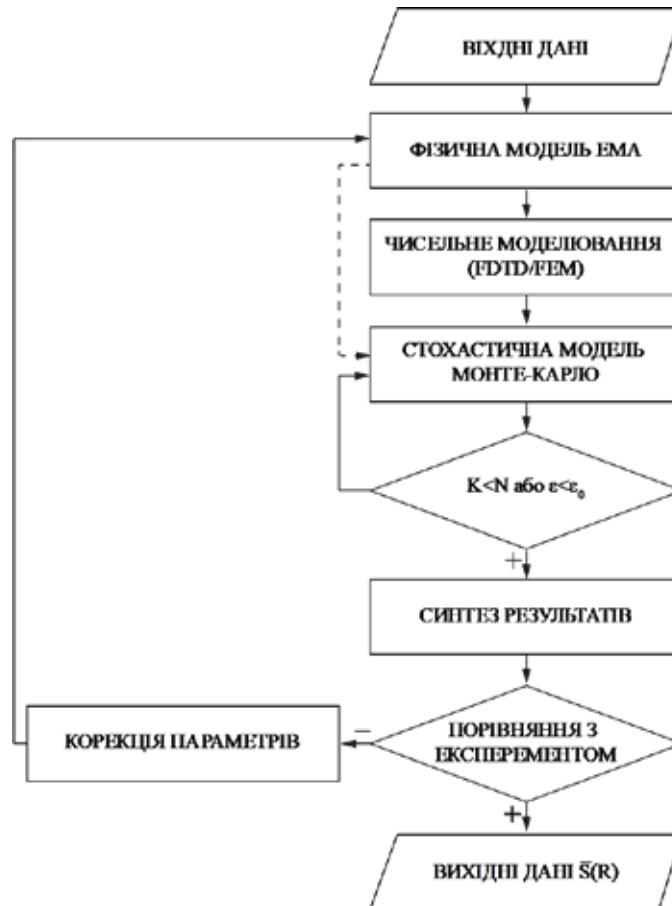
ВХІДНІ ДАНІ

ФІЗИЧНА МОДЕЛЬ ЕМА

ЧИСЕЛЬНЕ МОДЕЛЮВАННЯ (FDTD/FEM)

СТОХАСТИЧНА МОДЕЛЬ МОНТЕ-КАРЛО

K<N або $\varepsilon<\varepsilon_0$

+

СИНТЕЗ РЕЗУЛЬТАТІВ

ПОРІВНЯННЯ З ЕКСПЕРЕМЕНТОМ

−

КОРЕКЦІЯ ПАРАМЕТРІВ

+

ВИХІДНІ ДАНІ $\bar{S}(R)$